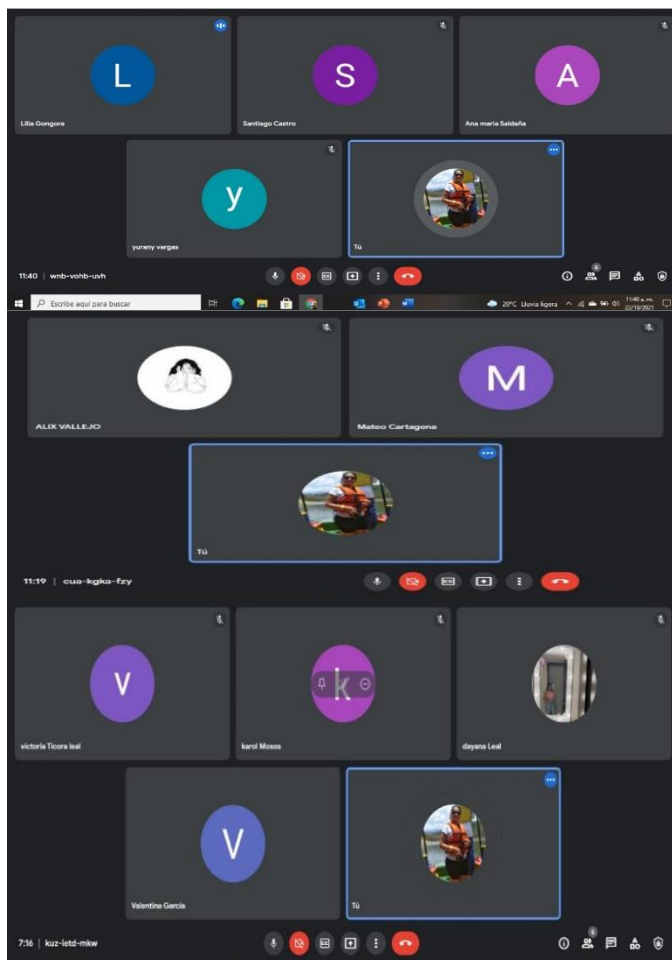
L
Lilia Gongora
S
Santiago Castro
A
Ana maria Saldaña
y
yurany vargas
Tú
11:40 | wnb-vohb-uvh
Escribe aquí para buscar
20°C Lluvia ligera
11:40 a.m.
22/10/2021
ALIX VALLEJO
M
Mateo Cartagena
Tú
11:19 | cua-kgka-fzy
V
victoria Ticora leal
k
karol Mosos
dayana Leal
V
Valentina Garcia
Tú
7:16 | kuz-ietd-mkw